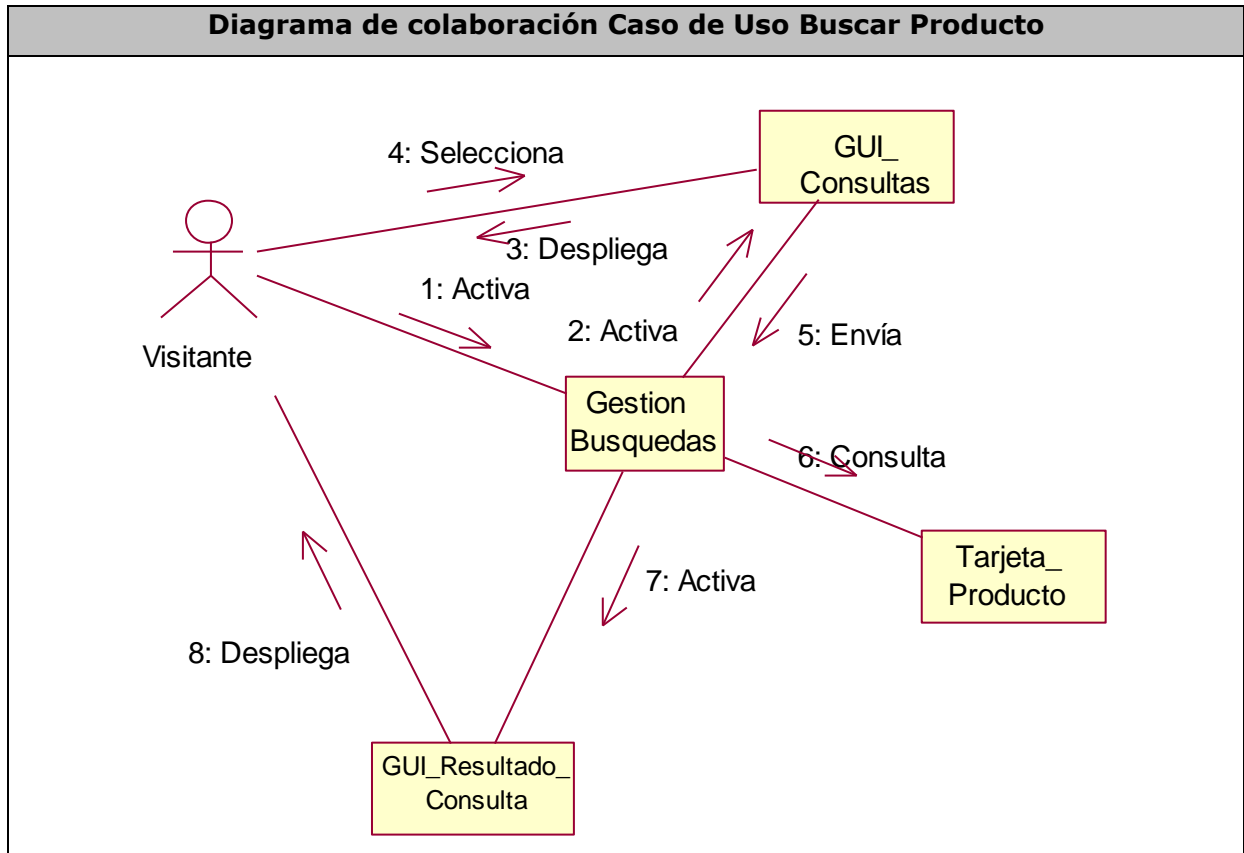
Diagrama de colaboración Caso de Uso Buscar Producto

4: Selecciona

GUI_ Consultas

3: Despliega

1: Activa

2: Activa

5: Envía

Visitante

Gestion Busquedas

6: Consulta

Tarjeta_ Producto

7: Activa

8: Despliega

GUI_Resultado_ Consulta